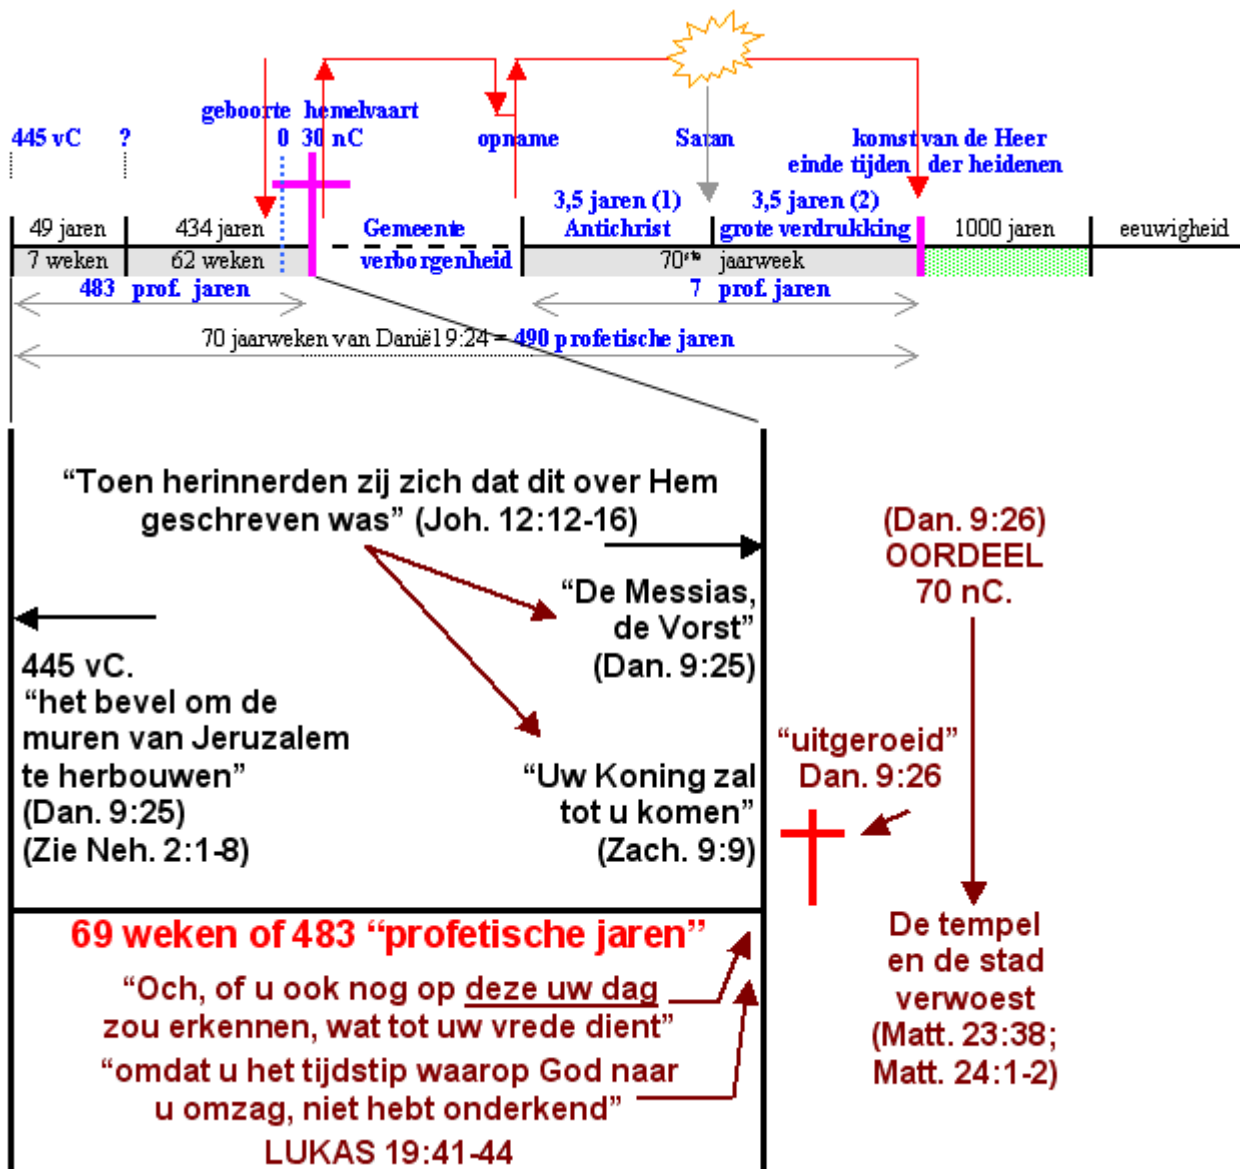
geboorte hemelvaart
445 vC ? 0 30 nC opname Satan komst van de Heer
einde tijden der heidenen
3,5 jaren (1) Antichrist
3,5 jaren (2) grote verdrukking

| 49 jaren | 434 jaren | Gemeente | | 1000 jaren | eeuwigheid |
|---|---|---|---|---|---|
| 7 weken | 62 weken | verborgenheid | 70$^{ste}$ jaarweek | | |

483 prof. jaren
7 prof. jaren
70 jaarweken van Daniël 9:24 = 490 profetische jaren

“Toen herinnerden zij zich dat dit over Hem geschreven was” (Joh. 12:12-16)

“De Messias, de Vorst” (Dan. 9:25)

445 vC.
“het bevel om de muren van Jeruzalem te herbouwen”
(Dan. 9:25)
(Zie Neh. 2:1-8)

“Uw Koning zal tot u komen”
(Zach. 9:9)

(Dan. 9:26)
OORDEEL
70 nC.

“uitgeroeid”
Dan. 9:26

De tempel en de stad verwoest
(Matt. 23:38; Matt. 24:1-2)

69 weken of 483 “profetische jaren”
“Och, of u ook nog op deze uw dag zou erkennen, wat tot uw vrede dient”
“omdat u het tijdstip waarop God naar u omzag, niet hebt onderkend”
LUKAS 19:41-44